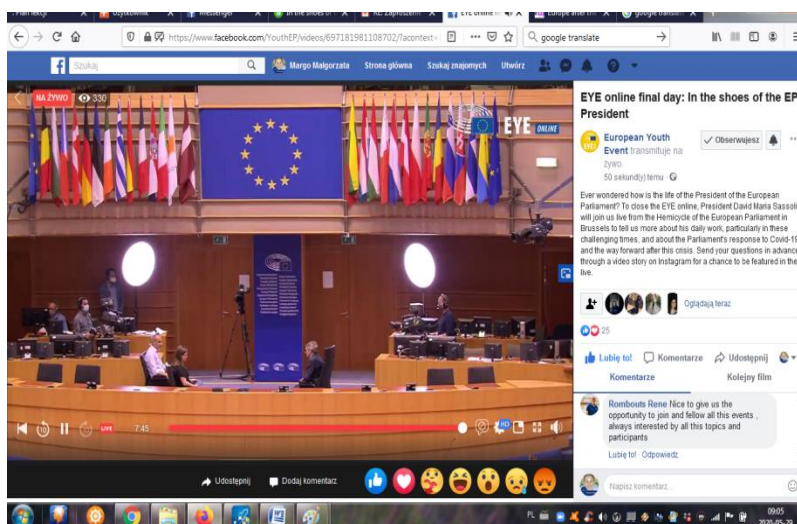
Plan lekcji | Użytkownik | Messenger | In the shoes of | RE: Zaproszeni | EYE online | Europe after th | google translat

https://www.facebook.com/YouthEP/videos/697181981108702/?acontext=

google translate

Szukaj

Margo Małgorzata   Strona główna   Szukaj znajomych   Utwórz

NA ŻYWO   330

EYE ONLINE

EYE online final day: In the shoes of the EP President

European Youth Event transmituje na żywo.
50 sekund(y) temu

Obserwujesz

Ever wondered how is the life of the President of the European Parliament? To close the EYE online, President David Maria Sassoli will join us live from the Hemicycle of the European Parliament in Brussels to tell us more about his daily work, particularly in these challenging times, and about the Parliament's response to Covid-19 and the way forward after this crisis. Send your questions in advance through a video story on Instagram for a chance to be featured in the live.

Oglądają teraz

25

Lubię to!   Komentarze   Udostępnij

Komentarze   Kolejny film

Rombouts Rene Nice to give us the opportunity to join and fellow all this events , always interested by all this topics and participants

Lubię to!   Odpowiedz

Napisz komentarz...

LIVE   7:45

Udostępnij   Dodaj komentarz

PL   09:05   2020-05-29